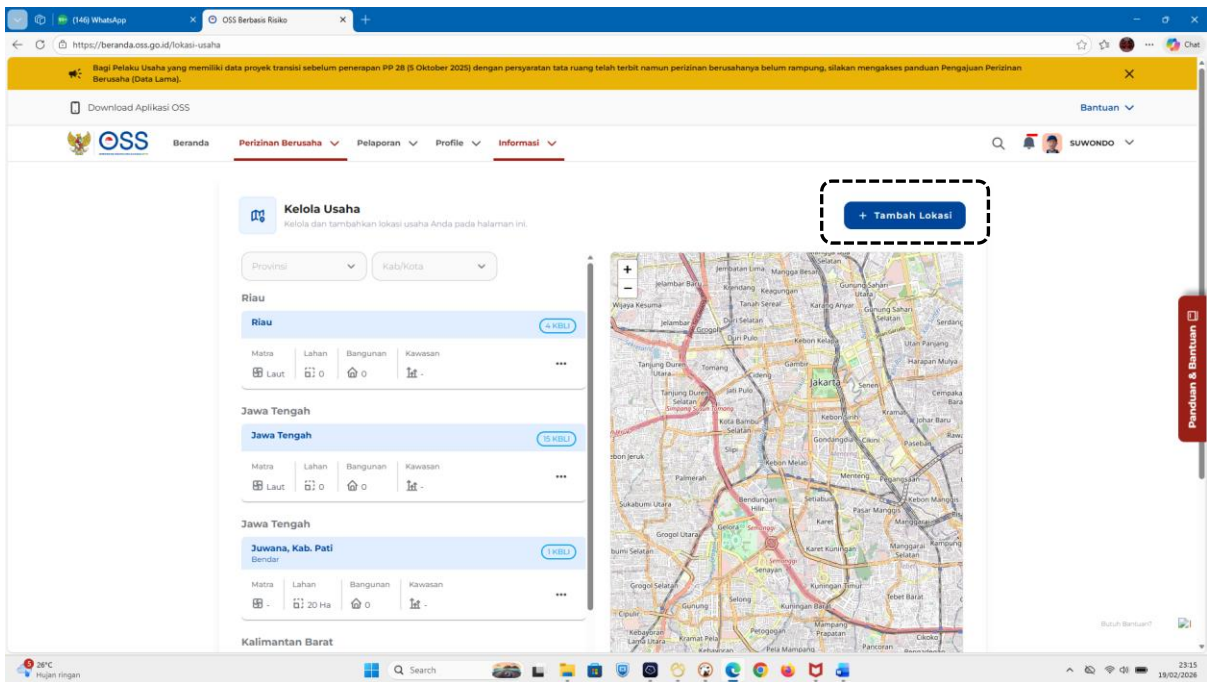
(146) WhatsApp
OSS Berbasis Risiko
https://beranda.oss.go.id/lokasi-usaha
Chat

Bagi Pelaku Usaha yang memiliki data proyek transisi sebelum penerapan PP 28 (5 Oktober 2025) dengan persyaratan tata ruang telah terbit namun perizinan berusahanya belum rampung, silakan mengakses panduan Pengajuan Perizinan Berusaha (Data Lama).

Download Aplikasi OSS
Bantuan

OSS
Beranda
Perizinan Berusaha
Pelaporan
Profile
Informasi
SUWONDO

Kelola Usaha
Kelola dan tambahkan lokasi usaha Anda pada halaman ini.

+ Tambah Lokasi

Provinsi
Kab/Kota

Riau
Riau
4 KBLI
| Matra | Lahan | Bangunan | Kawasan |
|---|---|---|---|
| Laut | 0 | 0 | - |

Jawa Tengah
Jawa Tengah
15 KBLI
| Matra | Lahan | Bangunan | Kawasan |
|---|---|---|---|
| Laut | 0 | 0 | - |

Jawa Tengah
Juwana, Kab. Pati
Bendar
1 KBLI
| Matra | Lahan | Bangunan | Kawasan |
|---|---|---|---|
| - | 20 Ha | 0 | - |

Kalimantan Barat

Jembatan Lima
Mangga Besar
Jelambar Baru
Krendang
Keagungan
Gunung Sahari Utara
Wijaya Kesuma
Tanah Sereal
Karang Anyar
Gunung Sahari Selatan
Jelambar
Duri Selatan
Grogol
Duri Pulo
Kebon Kelapa
Utan Panjang
Tanjung Duren Utara
Tomang
Gambir
Harapan Mulya
Cideng
Jakarta
Senen
Tanjung Duren Selatan
Jati Pulo
Cempaka Baru
Kota Bambu Selatan
Kramat
Johar Baru
Kebon Sirih
Gondangdia
Cikini
Paseban
Slipi
Kebon Melati
Palmerah
Menteng
Pegangsaan
Bendungan Hilir
Setiabudi
Kebon Manggis
Sukabumi Utara
Pasar Manggis
Gelora
Karet
Manggarai
Grogol Utara
Karet Kuningan
Manggarai Selatan
Kuningan Timur
Grogol Selatan
Tebet Barat
Selong
Kuningan Barat
Gunung
Cipulir
Mampang Prapatan
Petogogan
Kebayoran Lama Utara
Kramat Pela
Pancoran
Cikoko
Kelapa Dua
Pela Mampang

Panduan & Bantuan
Butuh Bantuan?

26°C
Hujan ringan
Search
23:15
19/02/2026